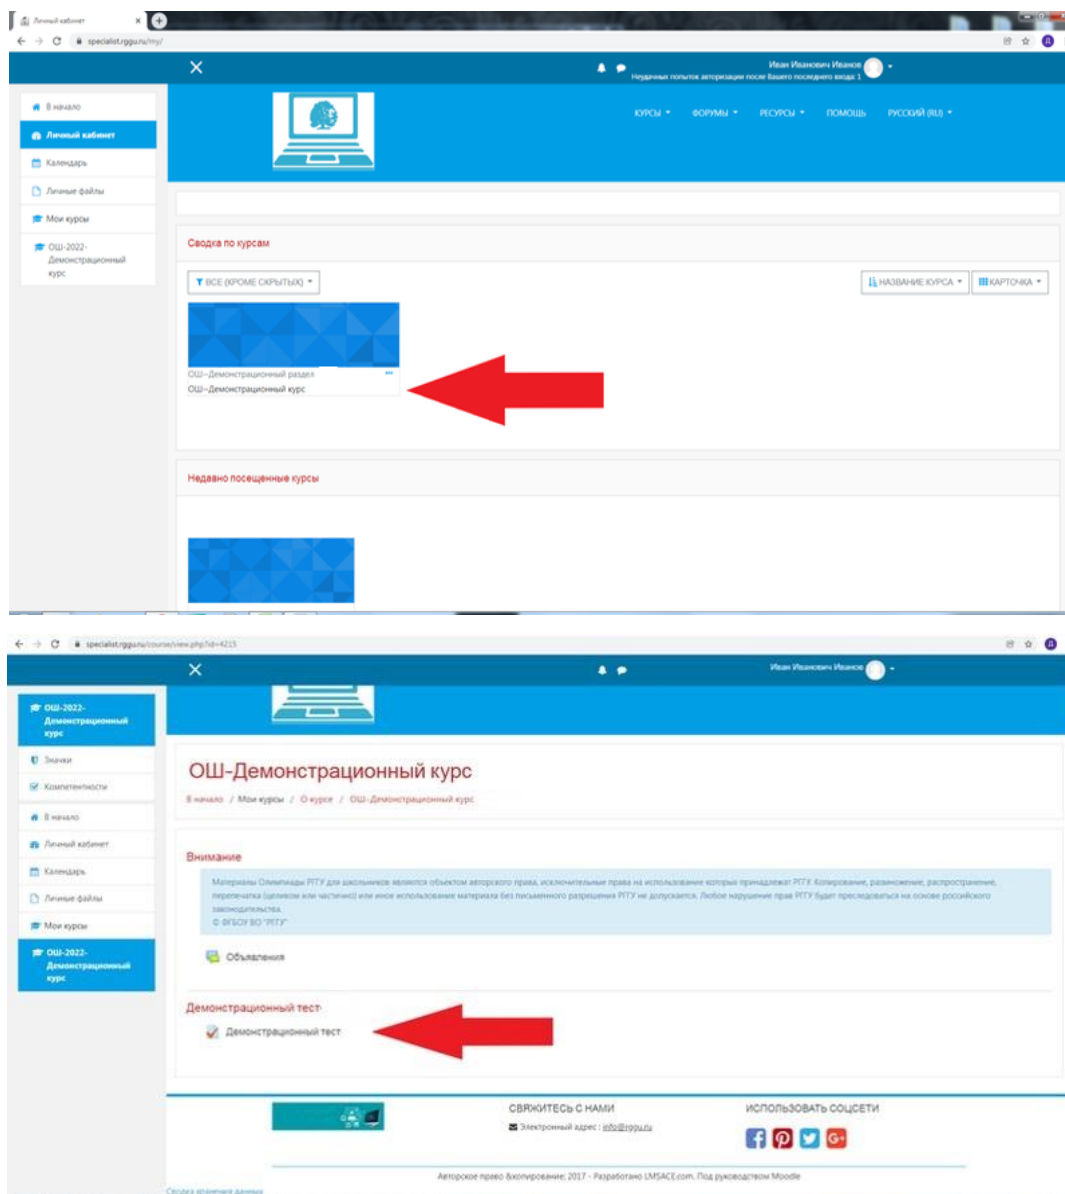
Личный кабинет

specialist.rggu.ru/my/

Иван Иванович Иванов
Неудачных попыток авторизации после Вашего последнего входа: 1

В начало
Личный кабинет
Календарь
Личные файлы
Мои курсы
ОШ-2022-Демонстрационный курс

КУРСЫ ФОРУМЫ РЕСУРСЫ ПОМОЩЬ РУССКИЙ (RU)

Сводка по курсам

ВСЕ (КРОМЕ СКРЫТЫХ)
НАЗВАНИЕ КУРСА
КАРТОЧКА

ОШ–Демонстрационный раздел
ОШ–Демонстрационный курс

Недавно посещенные курсы

specialist.rggu.ru/course/view.php?id=4215

Иван Иванович Иванов

ОШ-2022-Демонстрационный курс
Значки
Компетентности
В начало
Личный кабинет
Календарь
Личные файлы
Мои курсы
ОШ-2022-Демонстрационный курс

ОШ-Демонстрационный курс

В начало / Мои курсы / О курсе / ОШ-Демонстрационный курс

Внимание

Материалы Олимпиады РГГУ для школьников являются объектом авторского права, исключительные права на использование которых принадлежат РГГУ. Копирование, размножение, распространение, перепечатка (целиком или частично) или иное использование материала без письменного разрешения РГГУ не допускается. Любое нарушение прав РГГУ будет преследоваться на основе российского законодательства.
© ФГБОУ ВО "РГГУ"

Объявления

Демонстрационный тест

Демонстрационный тест

СВЯЖИТЕСЬ С НАМИ
Электронный адрес : info@rggu.ru

ИСПОЛЬЗОВАТЬ СОЦСЕТИ

Авторское право &копирование; 2017 - Разработано LMSACE.com. Под руководством Moodle

Сводка хранения данных